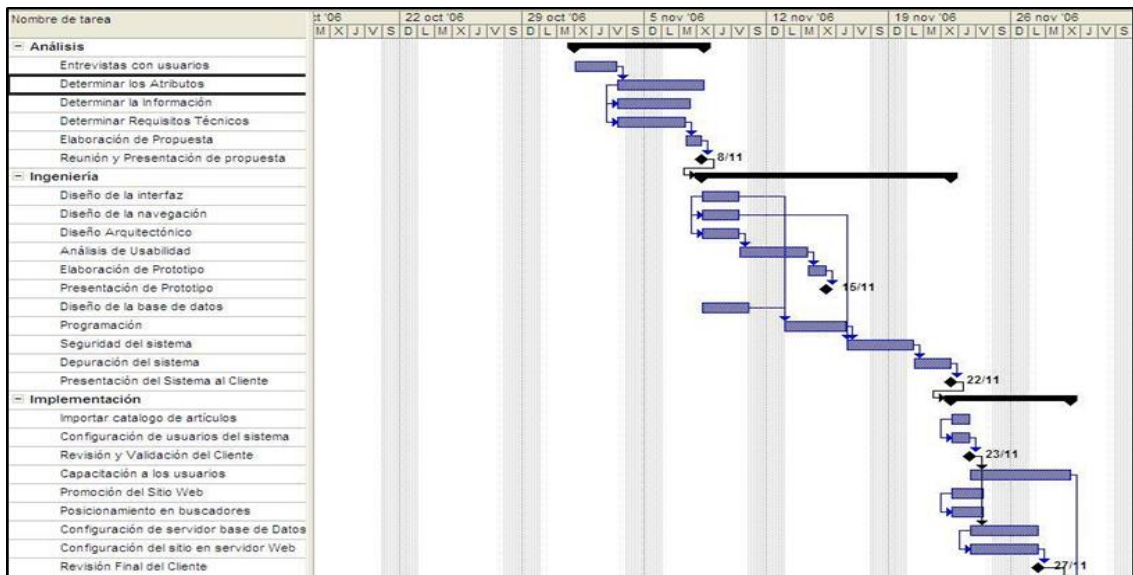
Nombre de tarea

ct '06 | 22 oct '06 | 29 oct '06 | 5 nov '06 | 12 nov '06 | 19 nov '06 | 26 nov '06

M X J V S D L M X J V S D L M X J V S D L M X J V S D L M X J V S D L M X J V S D L M X J V S

Análisis
Entrevistas con usuarios
Determinar los Atributos
Determinar la Información
Determinar Requisitos Técnicos
Elaboración de Propuesta
Reunión y Presentación de propuesta
Ingeniería
Diseño de la interfaz
Diseño de la navegación
Diseño Arquitectónico
Análisis de Usabilidad
Elaboración de Prototipo
Presentación de Prototipo
Diseño de la base de datos
Programación
Seguridad del sistema
Depuración del sistema
Presentación del Sistema al Cliente
Implementación
Importar catalogo de artículos
Configuración de usuarios del sistema
Revisión y Validación del Cliente
Capacitación a los usuarios
Promoción del Sitio Web
Posicionamiento en buscadores
Configuración de servidor base de Datos
Configuración del sitio en servidor Web
Revisión Final del Cliente

8/11
15/11
22/11
23/11
27/11